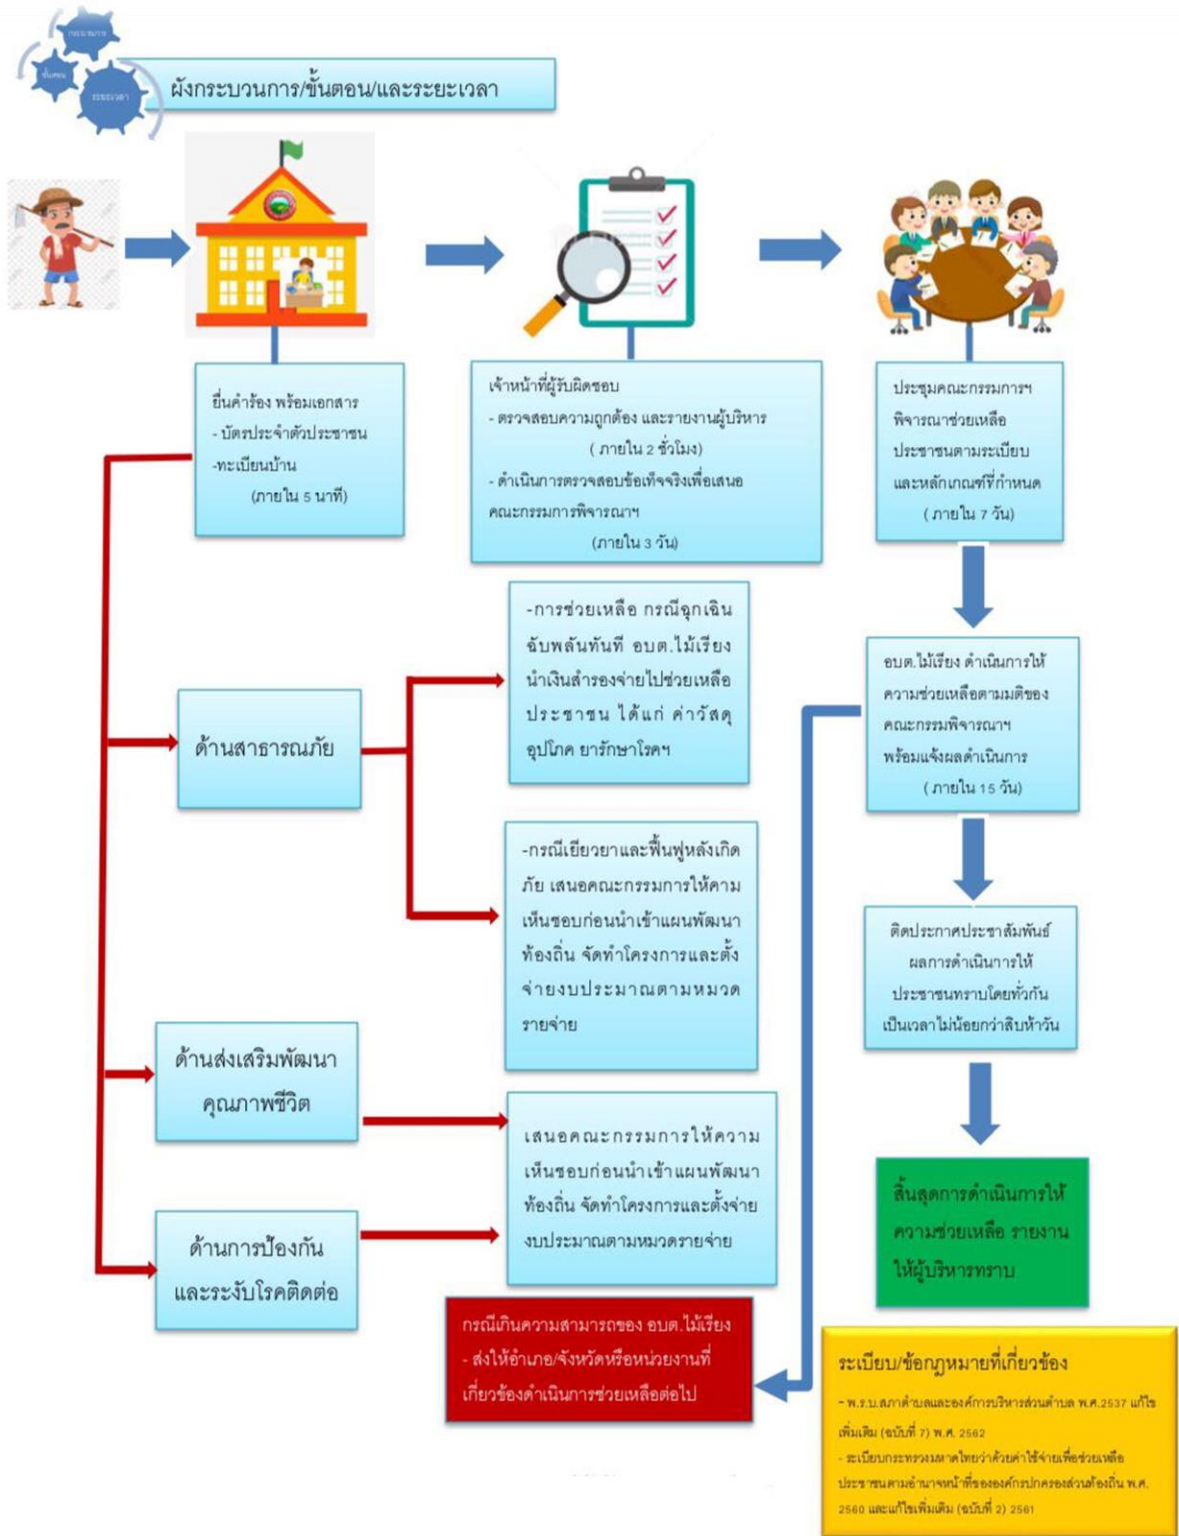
กระบวนการ
ขั้นตอน
ระยะเวลา
ผังกระบวนการ/ขั้นตอน/และระยะเวลา

ยื่นคำร้อง พร้อมเอกสาร
- บัตรประจำตัวประชาชน
-ทะเบียนบ้าน
(ภายใน 5 นาที)

เจ้าหน้าที่ผู้รับผิดชอบ
- ตรวจสอบความถูกต้อง และรายงานผู้บริหาร
( ภายใน 2 ชั่วโมง)
- ดำเนินการตรวจสอบข้อเท็จจริงเพื่อเสนอคณะกรรมการพิจารณาฯ
(ภายใน 3 วัน)

ประชุมคณะกรรมการฯ พิจารณาช่วยเหลือประชาชนตามระเบียบและหลักเกณฑ์ที่กำหนด
( ภายใน 7 วัน)

ด้านสาธารณภัย

-การช่วยเหลือ กรณีฉุกเฉิน ฉับพลันทันที อบต.ไม้เรียง นำเงินสำรองจ่ายไปช่วยเหลือประชาชน ได้แก่ ค่าวัสดุ อุปโภค ยารักษาโรคฯ

-กรณีเยียวยาและฟื้นฟูหลังเกิดภัย เสนอคณะกรรมการให้ความเห็นชอบก่อนนำเข้าแผนพัฒนาท้องถิ่น จัดทำโครงการและตั้งจ่ายงบประมาณตามหมวดรายจ่าย

อบต.ไม้เรียง ดำเนินการให้ความช่วยเหลือตามมติของคณะกรรมพิจารณาฯ พร้อมแจ้งผลดำเนินการ
( ภายใน 15 วัน)

ติดประกาศประชาสัมพันธ์ผลการดำเนินการให้ประชาชนทราบโดยทั่วกัน เป็นเวลาไม่น้อยกว่าสิบห้าวัน

ด้านส่งเสริมพัฒนาคุณภาพชีวิต

ด้านการป้องกันและระงับโรคติดต่อ

เสนอคณะกรรมการให้ความเห็นชอบก่อนนำเข้าแผนพัฒนาท้องถิ่น จัดทำโครงการและตั้งจ่ายงบประมาณตามหมวดรายจ่าย

สิ้นสุดการดำเนินการให้ความช่วยเหลือ รายงานให้ผู้บริหารทราบ

กรณีเกินความสามารถของ อบต.ไม้เรียง
- ส่งให้อำเภอ/จังหวัดหรือหน่วยงานที่เกี่ยวข้องดำเนินการช่วยเหลือต่อไป

ระเบียบ/ข้อกฎหมายที่เกี่ยวข้อง
- พ.ร.บ.สภาตำบลและองค์การบริหารส่วนตำบล พ.ศ.2537 แก้ไขเพิ่มเติม (ฉบับที่ 7) พ.ศ. 2562
- ระเบียบกระทรวงมหาดไทยว่าด้วยค่าใช้จ่ายเพื่อช่วยเหลือประชาชนตามอำนาจหน้าที่ขององค์กรปกครองส่วนท้องถิ่น พ.ศ. 2560 และแก้ไขเพิ่มเติม (ฉบับที่ 2) 2561